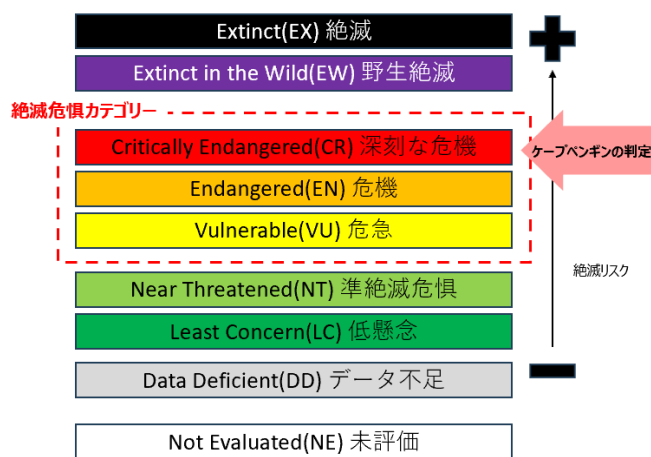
Extinct(EX) 絶滅

Extinct in the Wild(EW) 野生絶滅

絶滅危惧カテゴリー

Critically Endangered(CR) 深刻な危機

Endangered(EN) 危機

Vulnerable(VU) 危急

Near Threatened(NT) 準絶滅危惧

Least Concern(LC) 低懸念

Data Deficient(DD) データ不足

Not Evaluated(NE) 未評価

ケープペンギンの判定

絶滅リスク